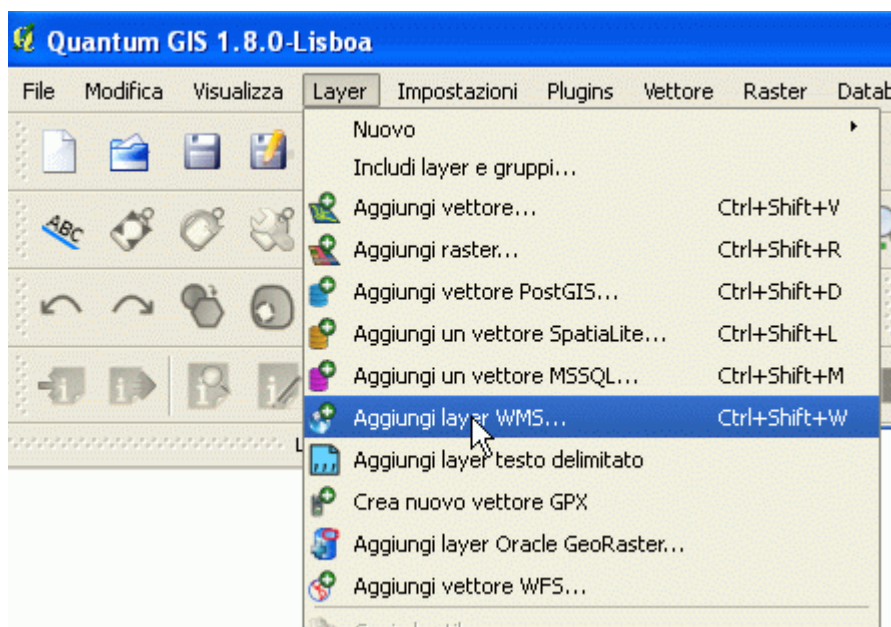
Quantum GIS 1.8.0-Lisboa

File Modifica Visualizza Layer Impostazioni Plugins Vettore Raster Datab

Nuovo
Includi layer e gruppi...
Aggiungi vettore... Ctrl+Shift+V
Aggiungi raster... Ctrl+Shift+R
Aggiungi vettore PostGIS... Ctrl+Shift+D
Aggiungi un vettore SpatiaLite... Ctrl+Shift+L
Aggiungi un vettore MSSQL... Ctrl+Shift+M
Aggiungi layer WMS... Ctrl+Shift+W
Aggiungi layer testo delimitato
Crea nuovo vettore GPX
Aggiungi layer Oracle GeoRaster...
Aggiungi vettore WFS...
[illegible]